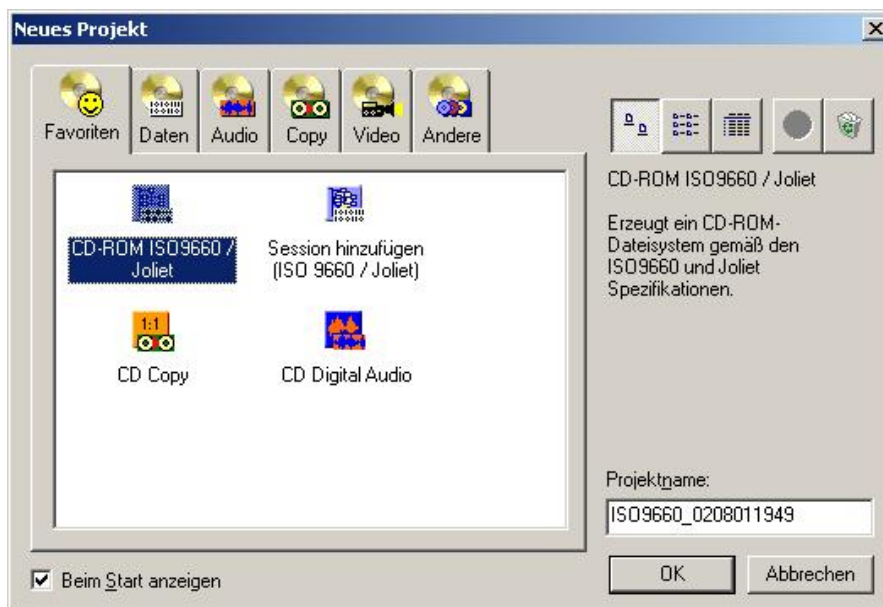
Neues Projekt

Favoriten
Daten
Audio
Copy
Video
Andere

CD-ROM ISO9660 / Joliet

Session hinzufügen (ISO 9660 / Joliet)

1:1

CD Copy

CD Digital Audio

CD-ROM ISO9660 / Joliet

Erzeugt ein CD-ROM-Dateisystem gemäß den ISO9660 und Joliet Spezifikationen.

Projektname:

ISO9660_0208011949

Beim Start anzeigen

OK

Abbrechen